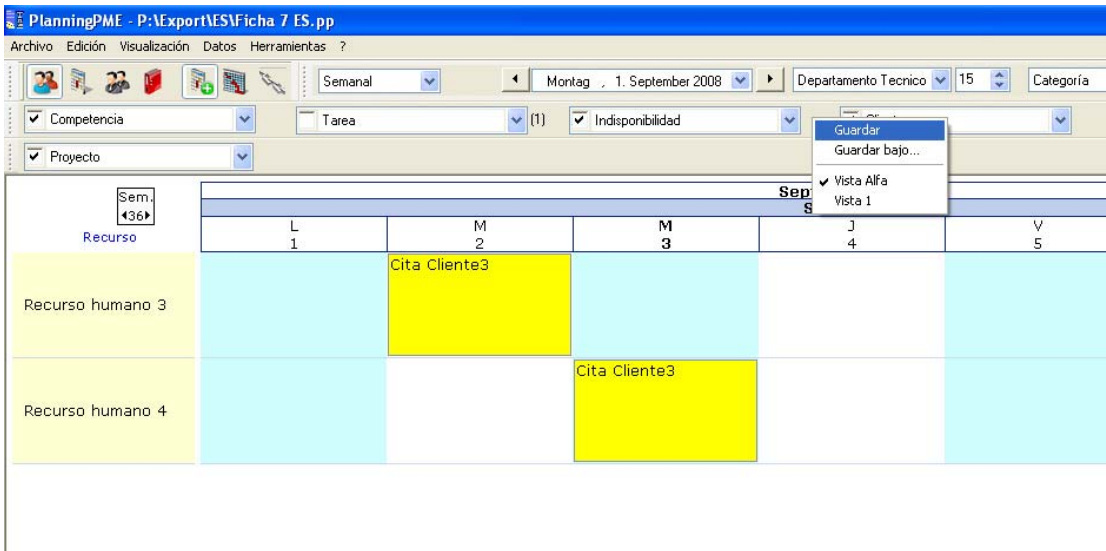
PlanningPME - P:\Export\ES\Ficha 7 ES.pp

Archivo Edición Visualización Datos Herramientas ?

Semanal | Montag , 1. September 2008 | Departamento Tecnico | 15 | Categoría

Competencia | Tarea (1) | Indisponibilidad | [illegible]

Proyecto

Guardar
Guardar bajo...
✔ Vista Alfa
Vista 1

Sem.
◂36▸
Recurso

Sep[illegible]
S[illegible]

| L 1 | M 2 | M 3 | J 4 | V 5 |
|---|---|---|---|---|

Recurso humano 3
Cita Cliente3

Recurso humano 4
Cita Cliente3